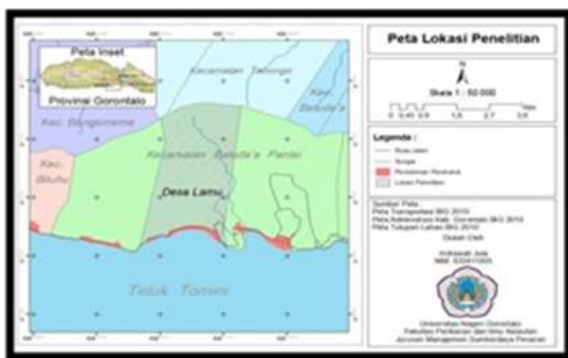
Peta Inset

Provinsi Gorontalo

Kec. Bongomeme

Kec. Bilufu

Kecamatan Tabongo

Kec. Batudaa

Kecamatan Batudaa Pantai

Desa Lamu

Teluk Tomini

Peta Lokasi Penelitian

Skala 1 : 50.000

0 0,45 0,9 1,8 2,7 3,6

Legenda :

Ruas Jalan

Sungai

Permukiman Penduduk

Lokasi Penelitian

Sumber Peta :
Peta Transportasi BIG 2010
Peta Administrasi Kab. Gorontalo BIG 2010
Peta Tutupan Lahan BIG 2010

Disusun Oleh :

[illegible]
NIM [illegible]

Universitas Negeri Gorontalo
Fakultas Perikanan dan Ilmu Kelautan
Jurusan Manajemen Sumberdaya Perairan